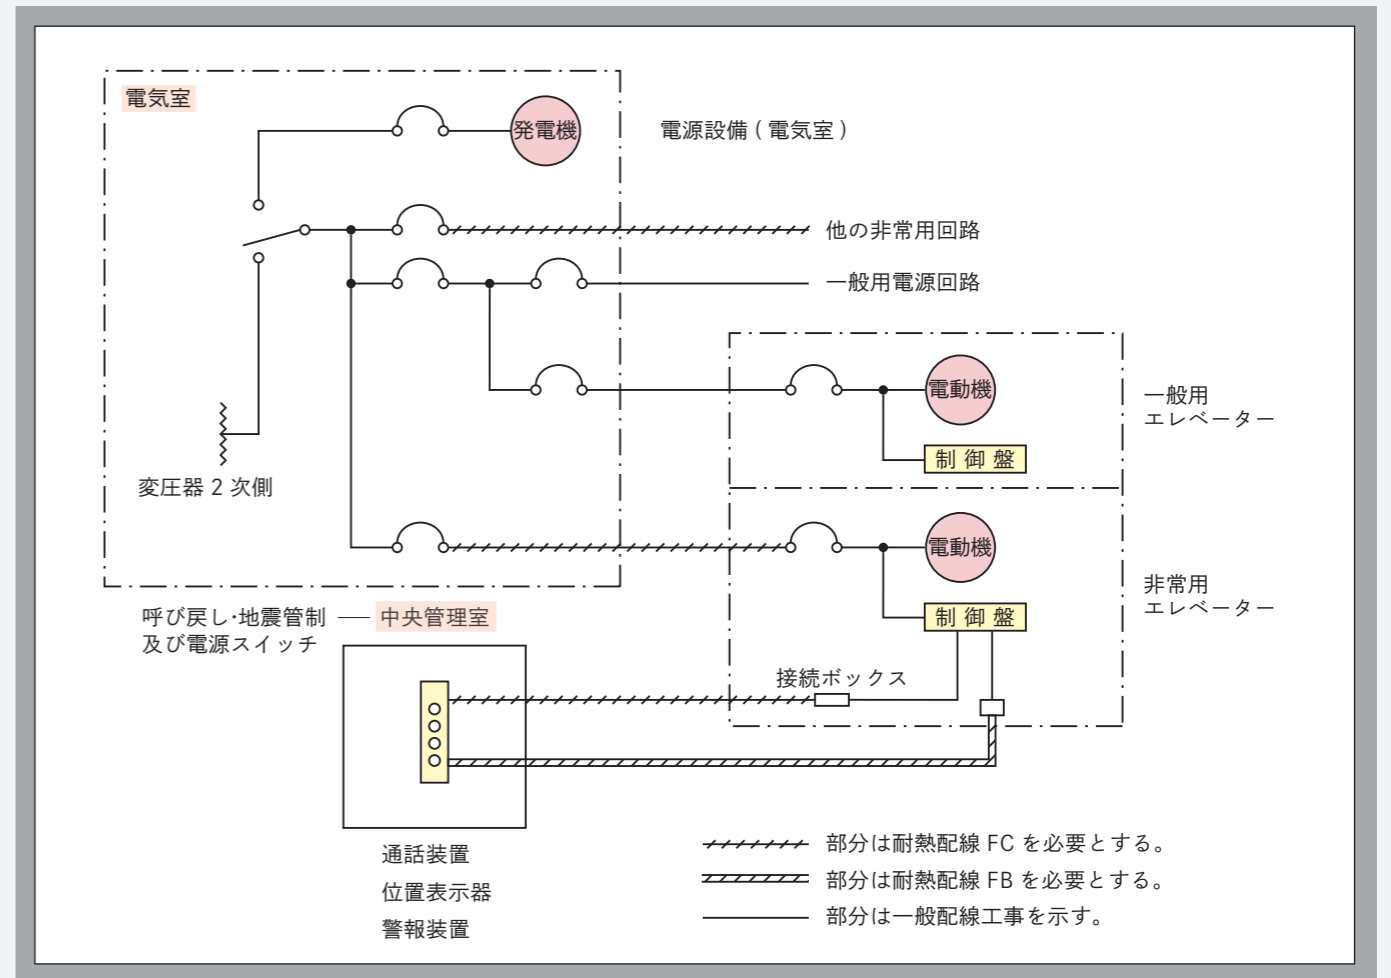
電気室

発電機

電源設備（電気室）

他の非常用回路

一般用電源回路

電動機

一般用
エレベーター

制御盤

変圧器 2 次側

電動機

非常用
エレベーター

制御盤

呼び戻し･地震管制及び電源スイッチ — 中央管理室

接続ボックス

通話装置
位置表示器
警報装置

部分は耐熱配線 FC を必要とする。
部分は耐熱配線 FB を必要とする。
部分は一般配線工事を示す。